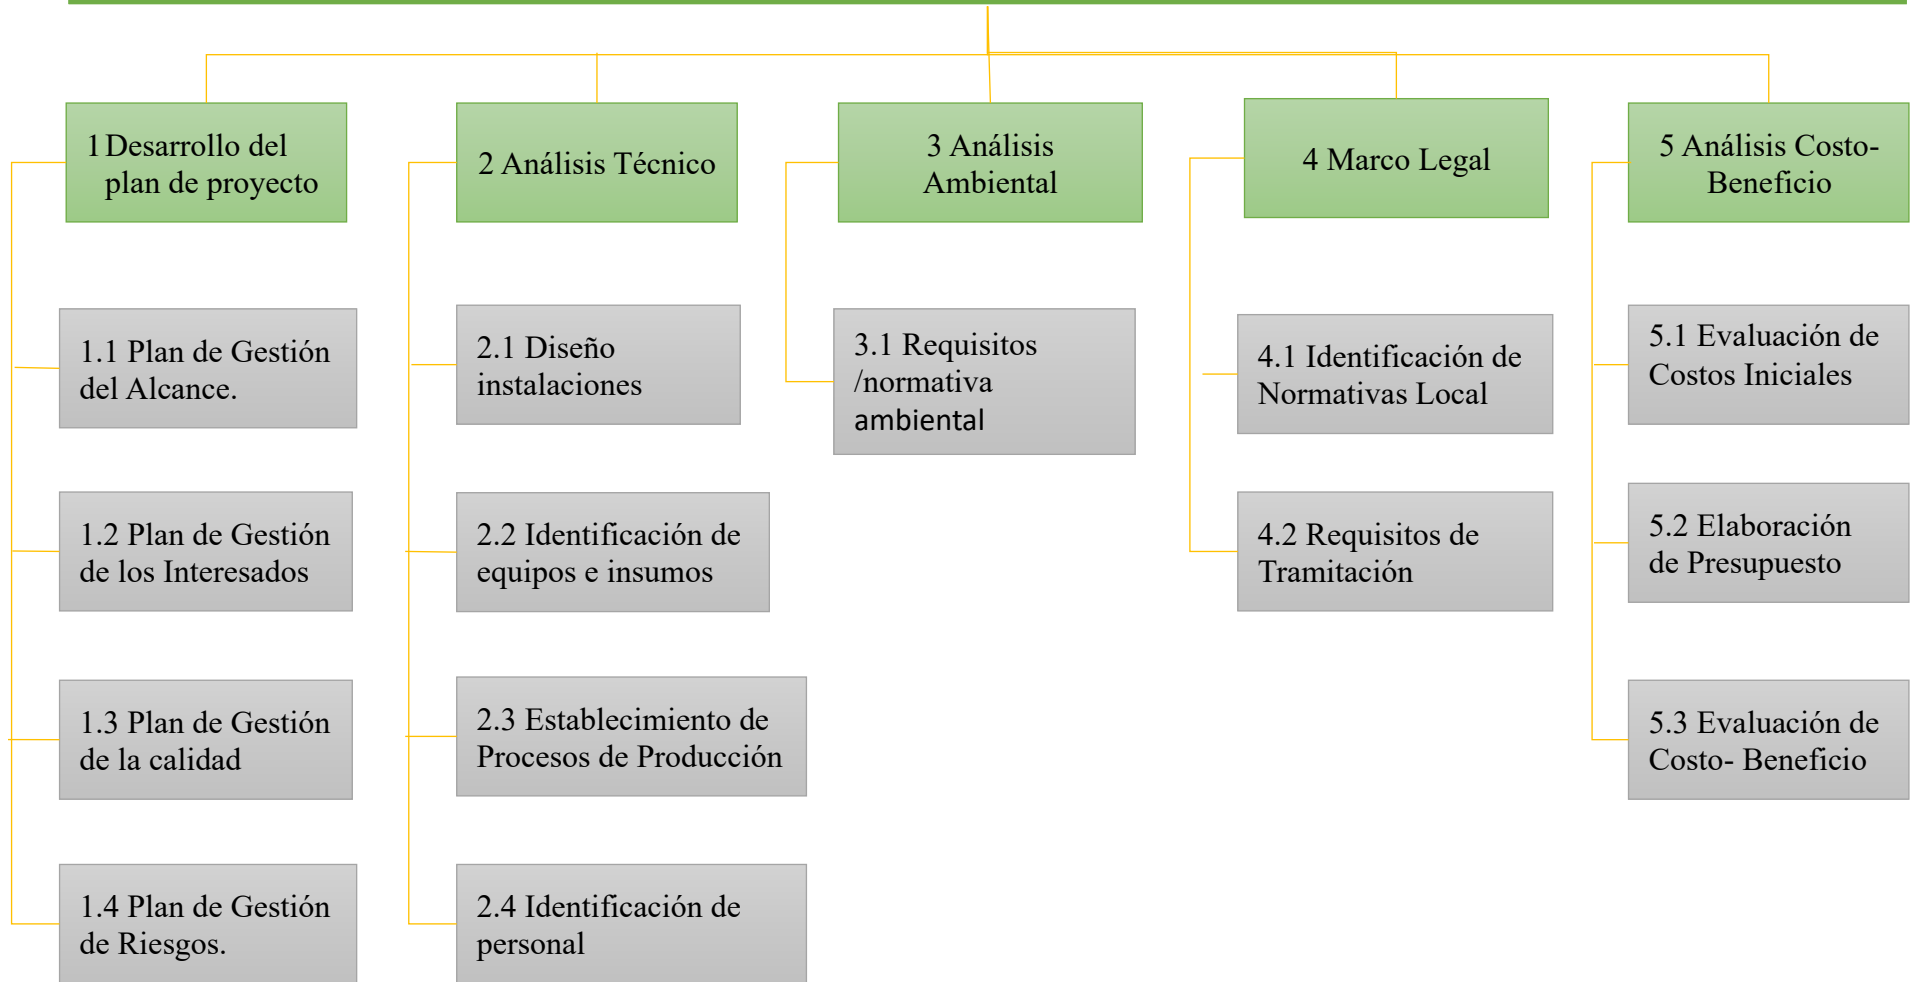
1 Desarrollo del plan de proyecto

1.1 Plan de Gestión del Alcance.

1.2 Plan de Gestión de los Interesados

1.3 Plan de Gestión de la calidad

1.4 Plan de Gestión de Riesgos.

2 Análisis Técnico

2.1 Diseño instalaciones

2.2 Identificación de equipos e insumos

2.3 Establecimiento de Procesos de Producción

2.4 Identificación de personal

3 Análisis Ambiental

3.1 Requisitos /normativa ambiental

4 Marco Legal

4.1 Identificación de Normativas Local

4.2 Requisitos de Tramitación

5 Análisis Costo-Beneficio

5.1 Evaluación de Costos Iniciales

5.2 Elaboración de Presupuesto

5.3 Evaluación de Costo- Beneficio